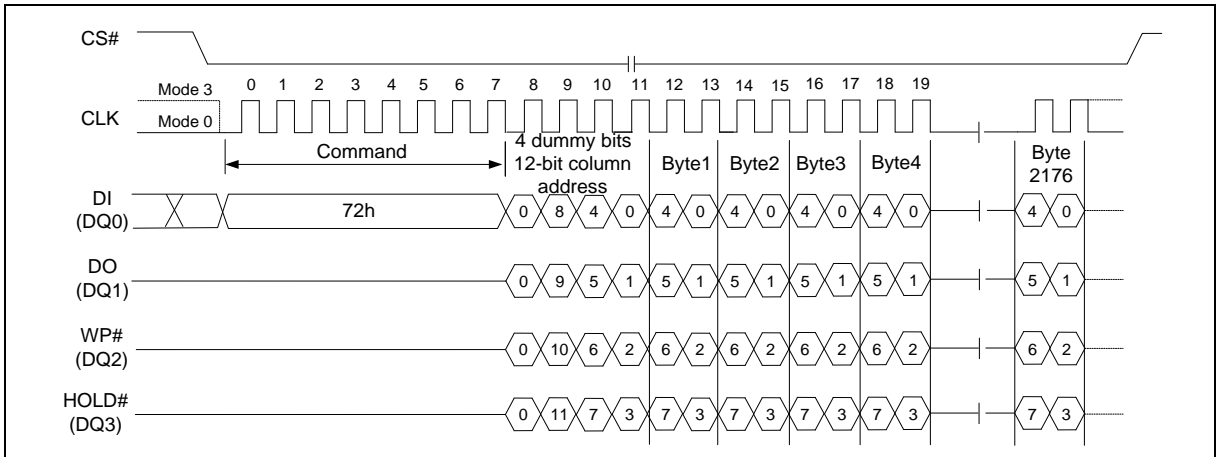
CS#

Mode 3
Mode 0
CLK
0 1 2 3 4 5 6 7 8 9 10 11 12 13 14 15 16 17 18 19

Command
4 dummy bits
12-bit column address
Byte1 Byte2 Byte3 Byte4
Byte 2176

DI (DQ0)
72h
0 8 4 0 4 0 4 0 4 0 4 0 4 0

DO (DQ1)
0 9 5 1 5 1 5 1 5 1 5 1 5 1

WP# (DQ2)
0 10 6 2 6 2 6 2 6 2 6 2 6 2

HOLD# (DQ3)
0 11 7 3 7 3 7 3 7 3 7 3 7 3